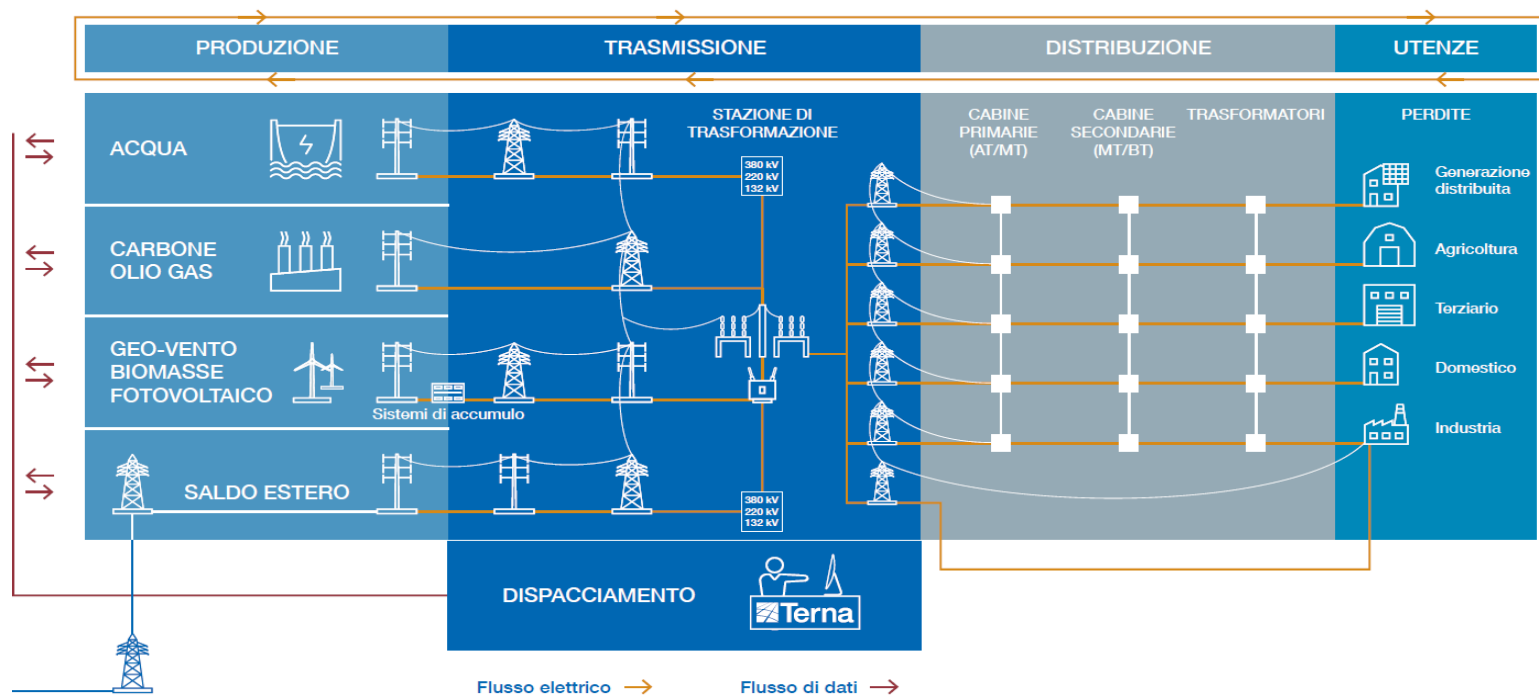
PRODUZIONE

TRASMISSIONE

DISTRIBUZIONE

UTENZE

ACQUA

CARBONE
OLIO GAS

GEO-VENTO
BIOMASSE
FOTOVOLTAICO

Sistemi di accumulo

SALDO ESTERO

STAZIONE DI TRASFORMAZIONE

380 kV
220 kV
132 kV

380 kV
220 kV
132 kV

CABINE PRIMARIE (AT/MT)

CABINE SECONDARIE (MT/BT)

TRASFORMATORI

PERDITE

Generazione distribuita

Agricoltura

Terziario

Domestico

Industria

DISPACCIAMENTO

Terna

Flusso elettrico

Flusso di dati